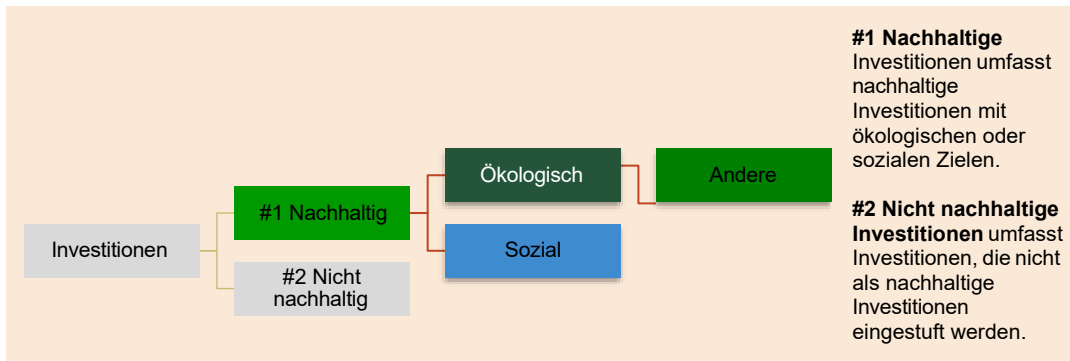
Investitionen

#1 Nachhaltig

#2 Nicht nachhaltig

Ökologisch

Sozial

Andere

**#1 Nachhaltige** Investitionen umfasst nachhaltige Investitionen mit ökologischen oder sozialen Zielen.

**#2 Nicht nachhaltige Investitionen** umfasst Investitionen, die nicht als nachhaltige Investitionen eingestuft werden.